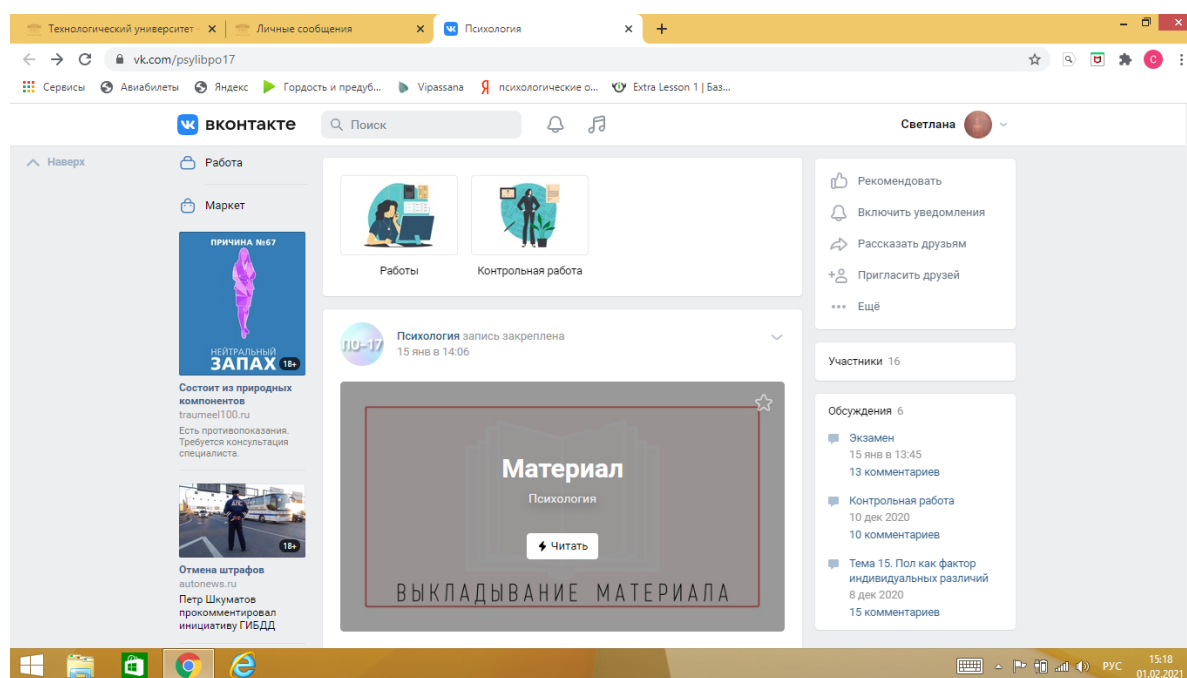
Технологический университет · × | Личные сообщения × | Психология × +

vk.com/psylibpo17

Сервисы Авиабилеты Яндекс Гордость и предуб... Vipassana психологические о... Extra Lesson 1 | Баз...

вконтакте Поиск Светлана

Наверх

Работа

Маркет

ПРИЧИНА №67
НЕЙТРАЛЬНЫЙ ЗАПАХ 18+
Состоит из природных компонентов
traumeel100.ru
Есть противопоказания. Требуется консультация специалиста.

18+
Отмена штрафов
autonews.ru
Петр Шкуматов прокомментировал инициативу ГИБДД

Работы

Контрольная работа

ПО-17
Психология запись закреплена
15 янв в 14:06

Материал
Психология
Читать
ВЫКЛАДЫВАНИЕ МАТЕРИАЛА

Рекомендовать
Включить уведомления
Рассказать друзьям
Пригласить друзей
Ещё

Участники 16

Обсуждения 6
Экзамен
15 янв в 13:45
13 комментариев
Контрольная работа
10 дек 2020
10 комментариев
Тема 15. Пол как фактор индивидуальных различий
8 дек 2020
15 комментариев

РУС 15:18 01.02.2021